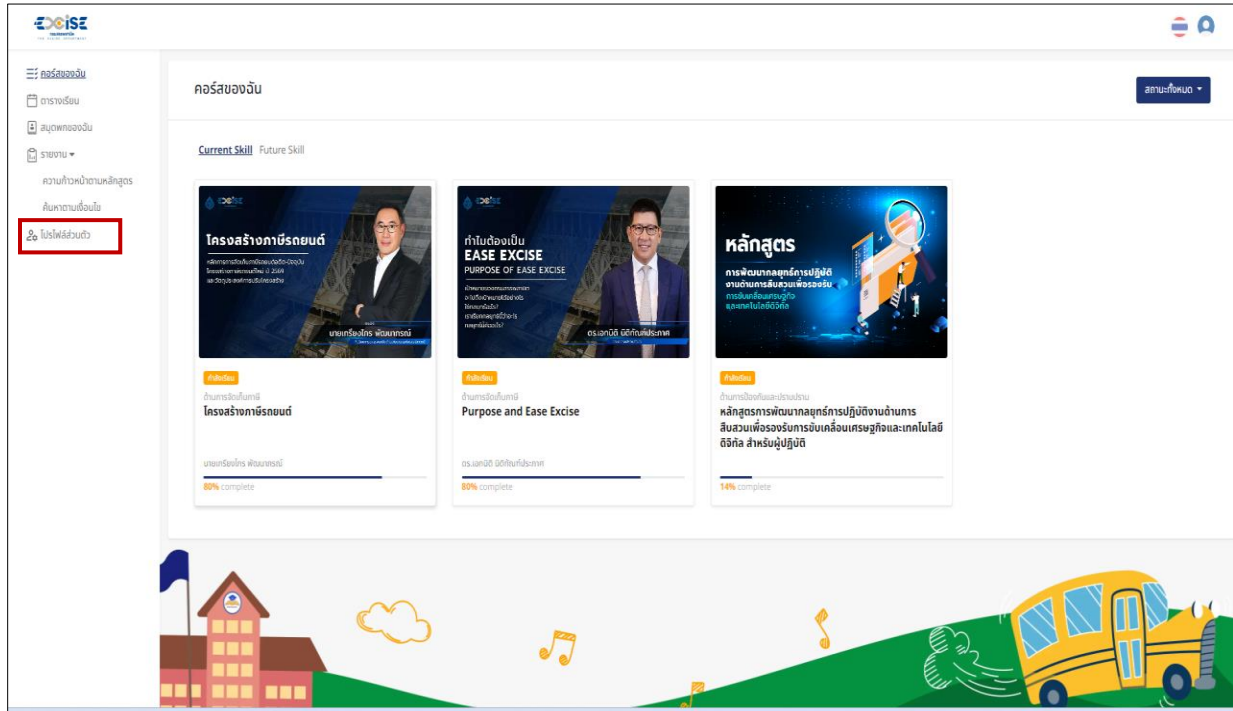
EXCISE

คอร์สของฉัน
ตารางเรียน
สมุดพกของฉัน
รายงาน
ความก้าวหน้าตามหลักสูตร
ค้นหาตามเงื่อนไข
โปรไฟล์ส่วนตัว

คอร์สของฉัน

สถานะทั้งหมด

Current Skill Future Skill

EXCISE
โครงสร้างภาษีรถยนต์
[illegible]
นายเกรียงไกร พัฒนภรณ์

EXCISE
ทำไมต้องเป็น
EASE EXCISE
PURPOSE OF EASE EXCISE
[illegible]
ดร.เอกนิติ นิติทัณฑ์ประภาศ

หลักสูตร
การพัฒนากลยุทธ์การปฏิบัติงานด้านการสืบสวนเพื่อรองรับการขับเคลื่อนเศรษฐกิจและเทคโนโลยีดิจิทัล

กำลังเรียน
ด้านการจัดเก็บภาษี
โครงสร้างภาษีรถยนต์
นายเกรียงไกร พัฒนภรณ์
80% complete

กำลังเรียน
ด้านการจัดเก็บภาษี
Purpose and Ease Excise
ดร.เอกนิติ นิติทัณฑ์ประภาศ
80% complete

กำลังเรียน
ด้านการป้องกันและปราบปราม
หลักสูตรการพัฒนากลยุทธ์การปฏิบัติงานด้านการสืบสวนเพื่อรองรับการขับเคลื่อนเศรษฐกิจและเทคโนโลยีดิจิทัล สำหรับผู้ปฏิบัติ
14% complete